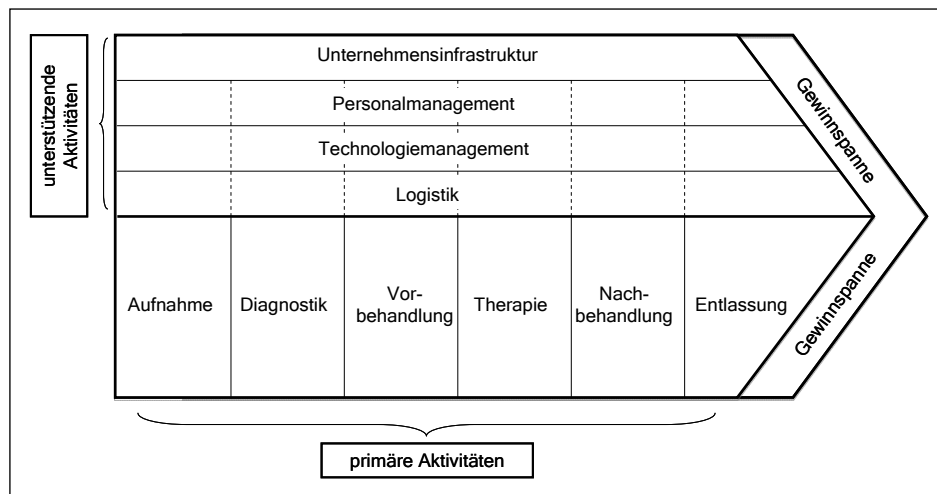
unterstützende Aktivitäten

Unternehmensinfrastruktur

Personalmanagement

Technologiemanagement

Logistik

Gewinnspanne

Aufnahme

Diagnostik

Vorbehandlung

Therapie

Nachbehandlung

Entlassung

Gewinnspanne

primäre Aktivitäten